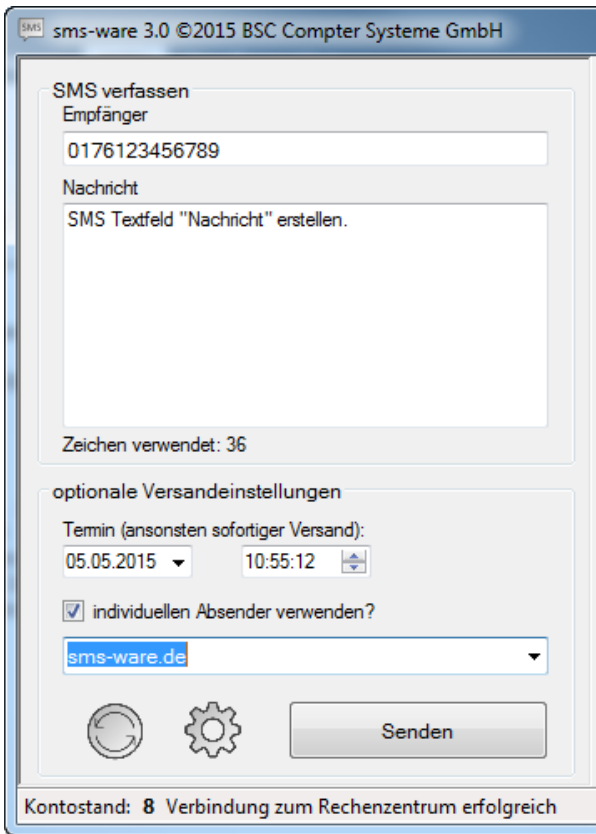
SMS sms-ware 3.0 ©2015 BSC Compter Systeme GmbH

SMS verfassen

Empfänger

0176123456789

Nachricht

SMS Textfeld "Nachricht" erstellen.

Zeichen verwendet: 36

optionale Versandeinstellungen

Termin (ansonsten sofortiger Versand):

05.05.2015

10:55:12

individuellen Absender verwenden?

sms-ware.de

Senden

Kontostand: 8 Verbindung zum Rechenzentrum erfolgreich